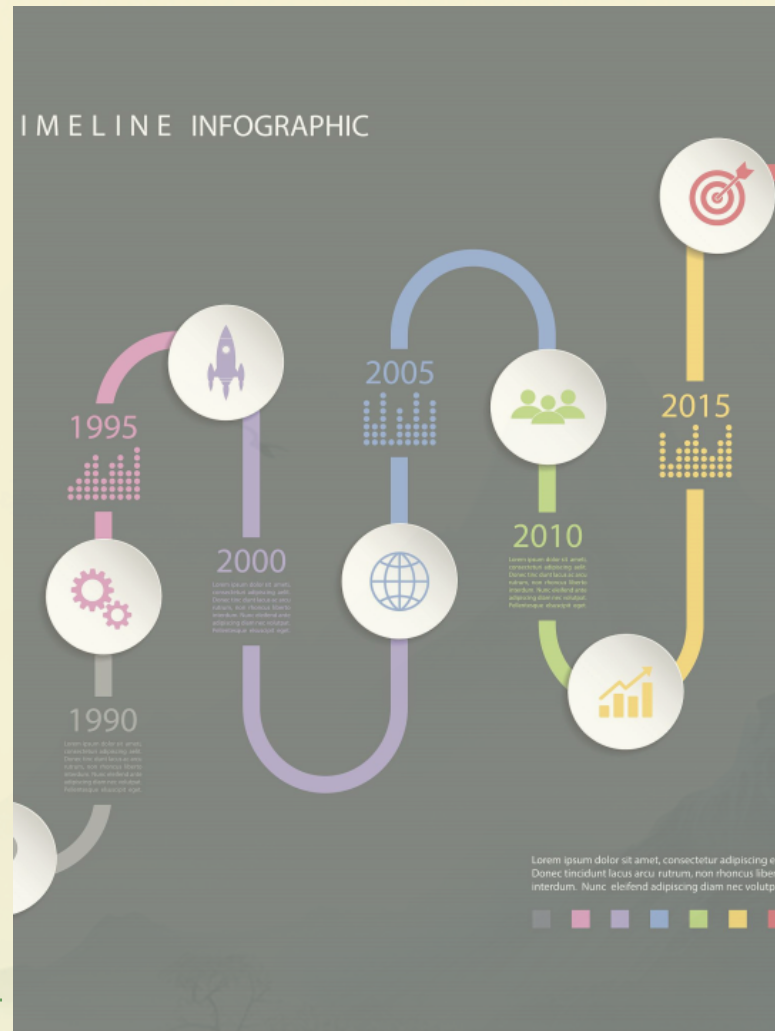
IMELINE INFOGRAPHIC

1995

2000

2005

2010

2015

1990

Lorem ipsum dolor sit amet, consectetur adipiscing e
Donec tincidunt lacus arcu rutrum, non rhoncus liber
interdum. Nunc eleifend adipiscing diam nec volutp